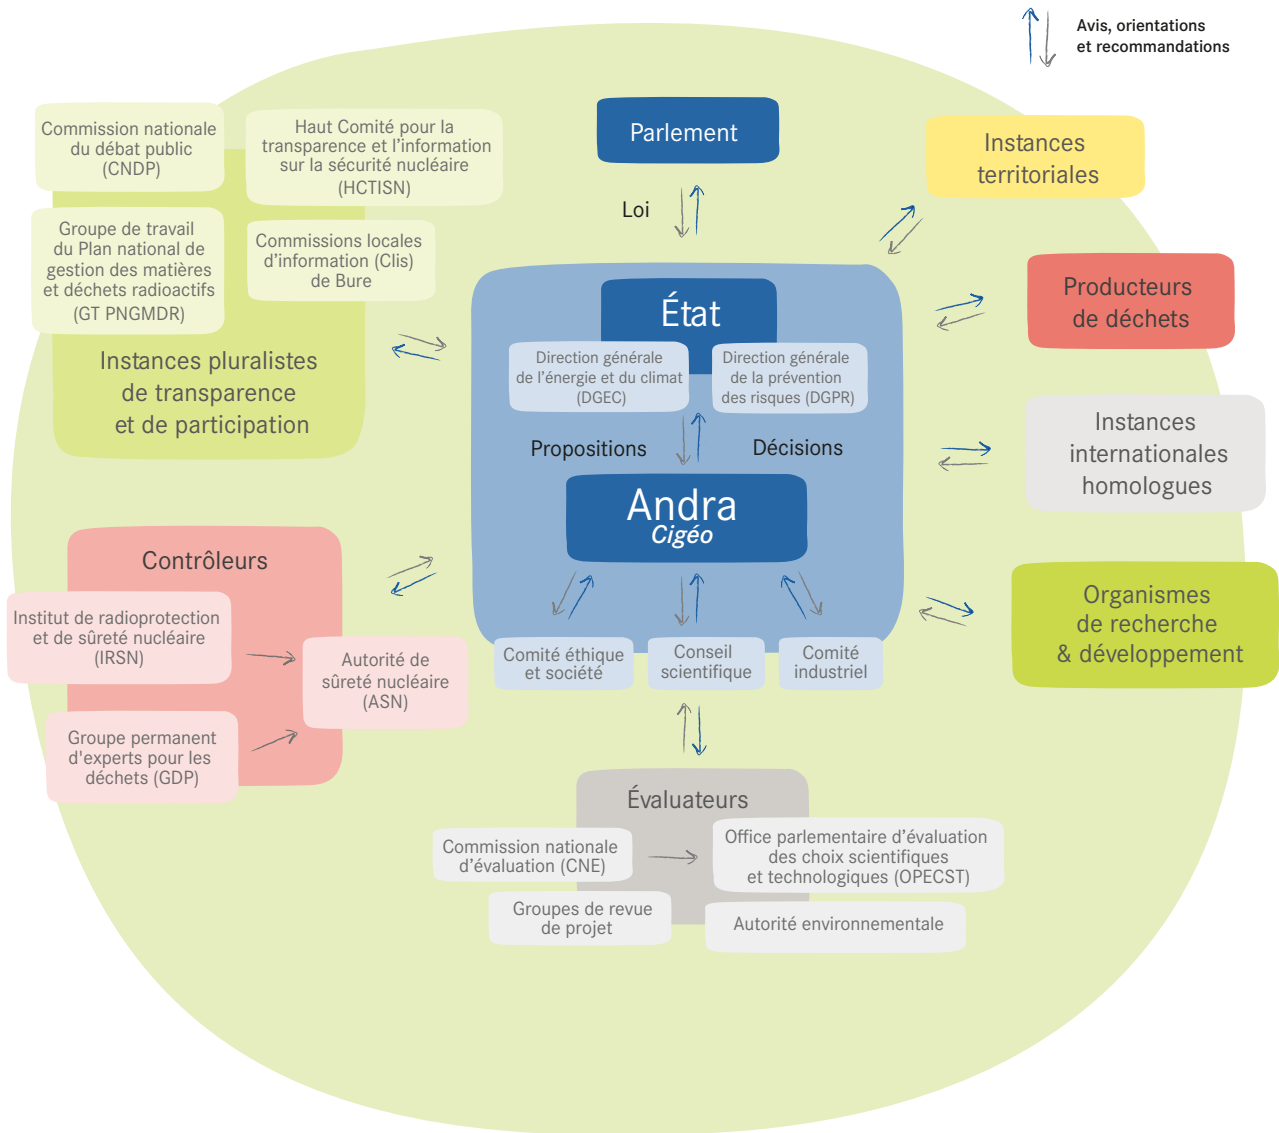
Avis, orientations et recommandations

Commission nationale du débat public (CNDP)

Haut Comité pour la transparence et l'information sur la sécurité nucléaire (HCTISN)

Groupe de travail du Plan national de gestion des matières et déchets radioactifs (GT PNGMDR)

Commissions locales d'information (Clis) de Bure

Instances pluralistes de transparence et de participation

Parlement

Loi

Instances territoriales

Producteurs de déchets

État

Direction générale de l'énergie et du climat (DGEC)

Direction générale de la prévention des risques (DGPR)

Propositions

Décisions

Andra
Cigéo

Instances internationales homologues

Organismes de recherche & développement

Contrôleurs

Institut de radioprotection et de sûreté nucléaire (IRSN)

Autorité de sûreté nucléaire (ASN)

Groupe permanent d'experts pour les déchets (GDP)

Comité éthique et société

Conseil scientifique

Comité industriel

Évaluateurs

Commission nationale d'évaluation (CNE)

Office parlementaire d'évaluation des choix scientifiques et technologiques (OPECST)

Groupes de revue de projet

Autorité environnementale